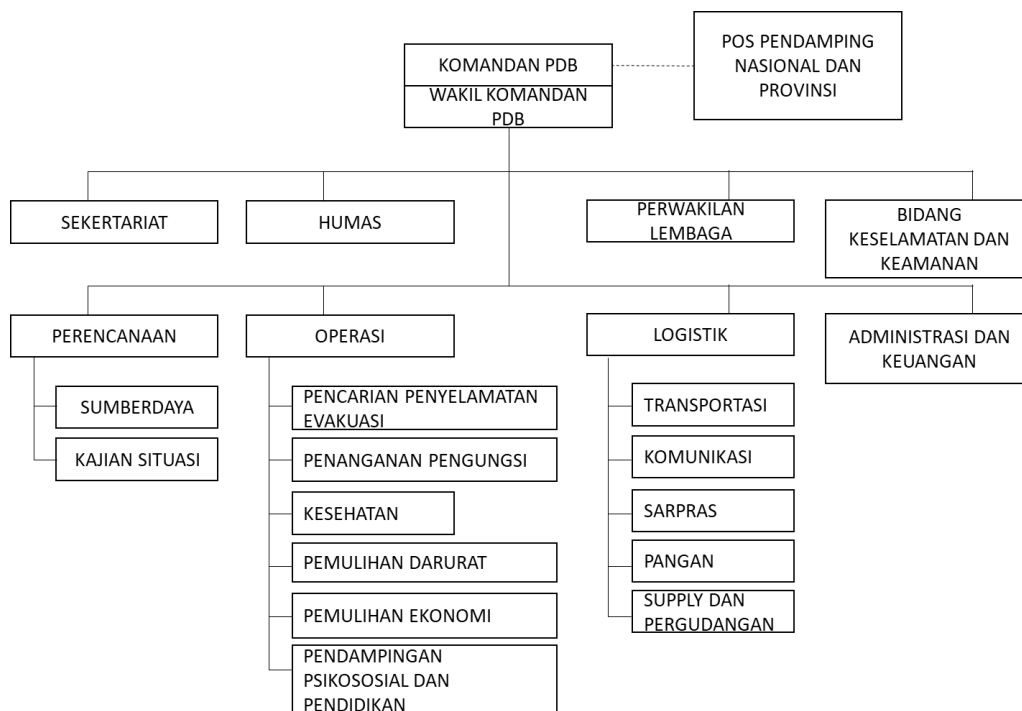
KOMANDAN PDB
WAKIL KOMANDAN PDB

POS PENDAMPING NASIONAL DAN PROVINSI

SEKERTARIAT

HUMAS

PERWAKILAN LEMBAGA

BIDANG KESELAMATAN DAN KEAMANAN

PERENCANAAN

SUMBERDAYA

KAJIAN SITUASI

OPERASI

PENCARIAN PENYELAMATAN EVAKUASI

PENANGANAN PENGUNGSI

KESEHATAN

PEMULIHAN DARURAT

PEMULIHAN EKONOMI

PENDAMPINGAN PSIKOSOSIAL DAN PENDIDIKAN

LOGISTIK

TRANSPORTASI

KOMUNIKASI

SARPRAS

PANGAN

SUPPLY DAN PERGUDANGAN

ADMINISTRASI DAN KEUANGAN